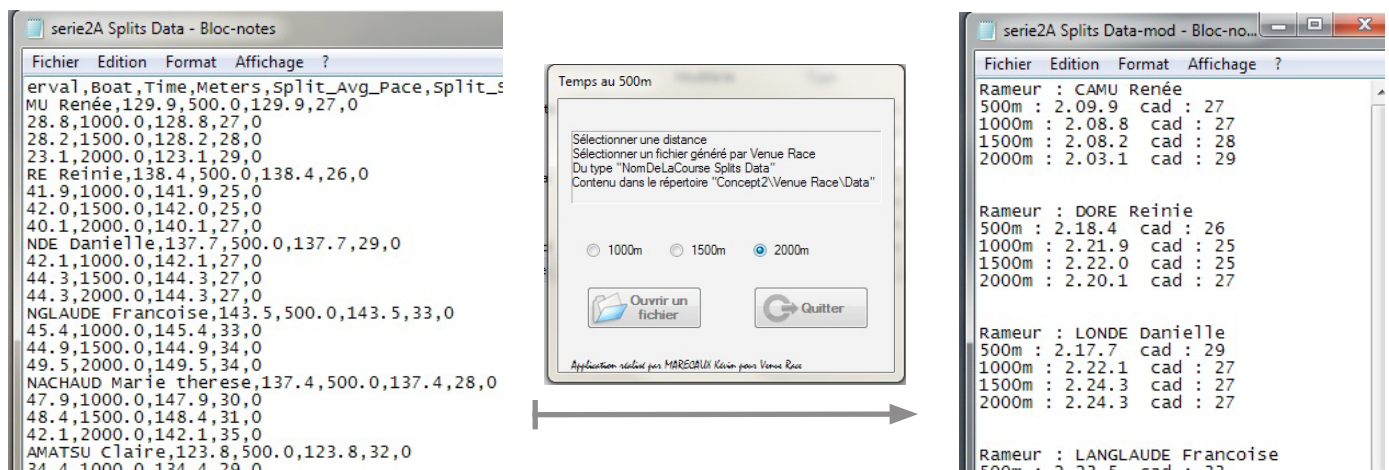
serie2A Splits Data - Bloc-notes

Fichier Edition Format Affichage ?

erval,Boat,Time,Meters,Split_Avg_Pace,Split_S
MU Renée,129.9,500.0,129.9,27,0
28.8,1000.0,128.8,27,0
28.2,1500.0,128.2,28,0
23.1,2000.0,123.1,29,0
RE Reinie,138.4,500.0,138.4,26,0
41.9,1000.0,141.9,25,0
42.0,1500.0,142.0,25,0
40.1,2000.0,140.1,27,0
NDE Danielle,137.7,500.0,137.7,29,0
42.1,1000.0,142.1,27,0
44.3,1500.0,144.3,27,0
44.3,2000.0,144.3,27,0
NGLAUDE Francoise,143.5,500.0,143.5,33,0
45.4,1000.0,145.4,33,0
44.9,1500.0,144.9,34,0
49.5,2000.0,149.5,34,0
NACHAUD Marie therese,137.4,500.0,137.4,28,0
47.9,1000.0,147.9,30,0
48.4,1500.0,148.4,31,0
42.1,2000.0,142.1,35,0
AMATSU Claire,123.8,500.0,123.8,32,0
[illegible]

Temps au 500m

Sélectionner une distance
Sélectionner un fichier généré par Venue Race
Du type "NomDeLaCourse Splits Data"
Contenu dans le répertoire "Concept2\Venue Race\Data"

1000m 1500m 2000m

Ouvrir un fichier

Quitter

Application réalisé par MARECAUX Kévin pour Venue Race

serie2A Splits Data-mod - Bloc-no...

Fichier Edition Format Affichage ?

Rameur : CAMU Renée
500m : 2.09.9 cad : 27
1000m : 2.08.8 cad : 27
1500m : 2.08.2 cad : 28
2000m : 2.03.1 cad : 29

Rameur : DORE Reinie
500m : 2.18.4 cad : 26
1000m : 2.21.9 cad : 25
1500m : 2.22.0 cad : 25
2000m : 2.20.1 cad : 27

Rameur : LONDE Danielle
500m : 2.17.7 cad : 29
1000m : 2.22.1 cad : 27
1500m : 2.24.3 cad : 27
2000m : 2.24.3 cad : 27

Rameur : LANGLAUDE Francoise
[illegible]